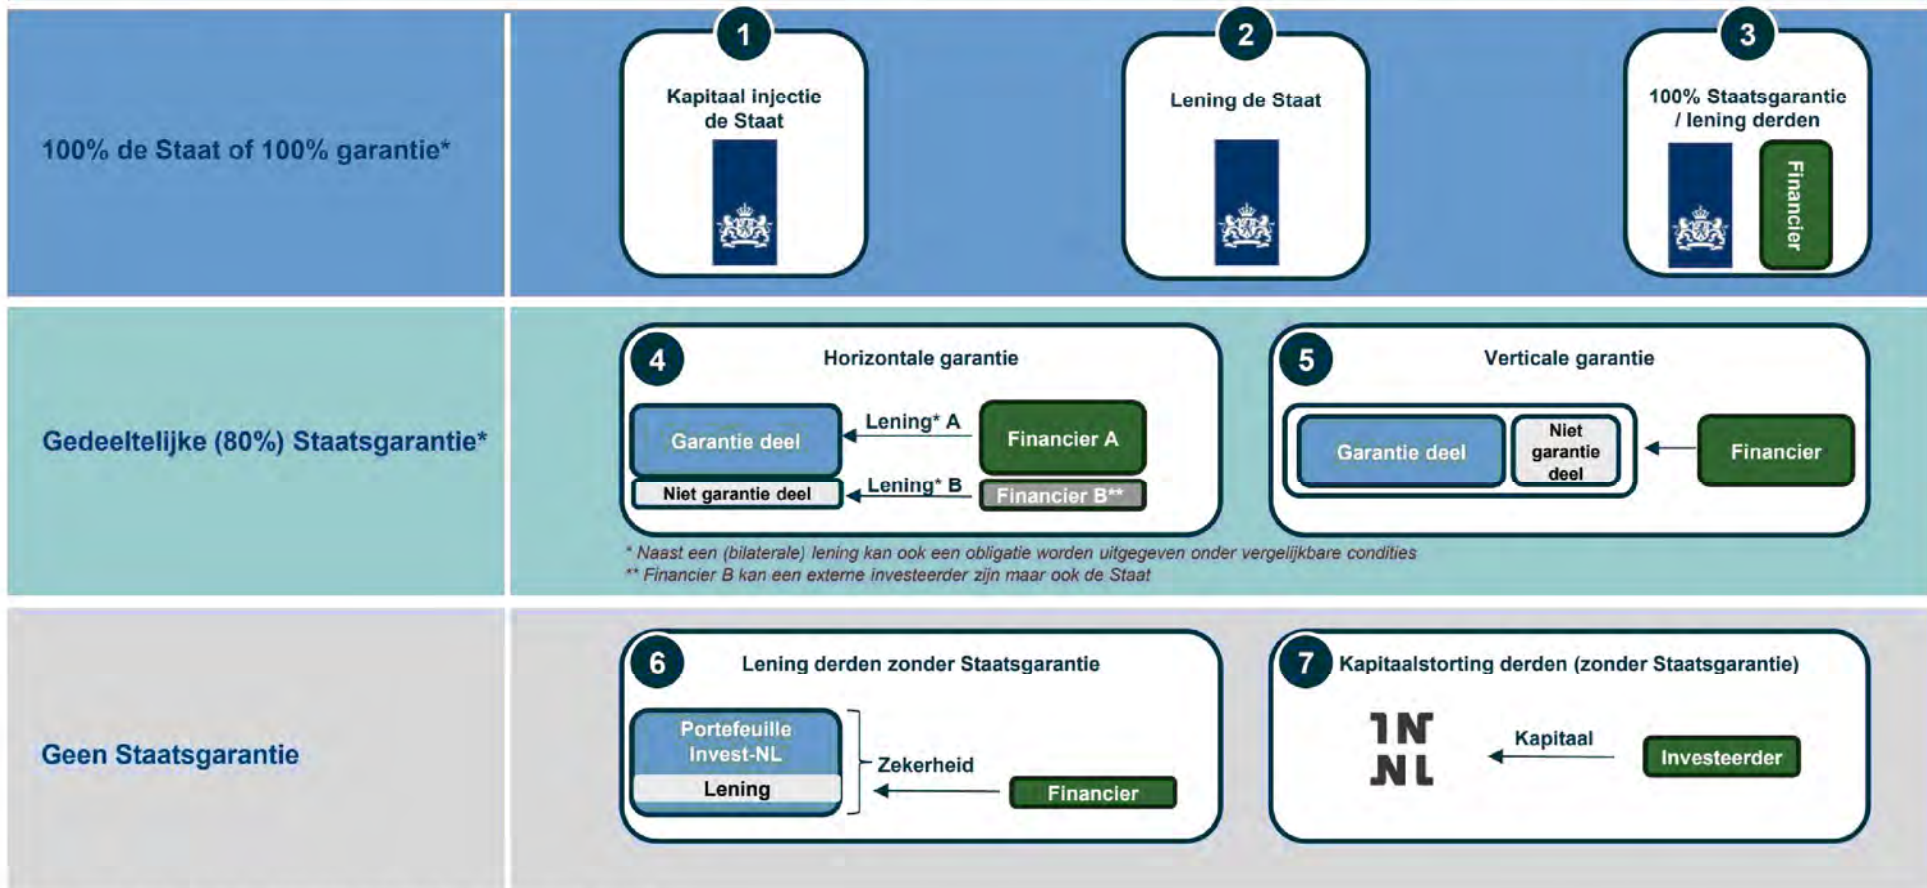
100% de Staat of 100% garantie*

1
Kapitaal injectie de Staat

2
Lening de Staat

3
100% Staatsgarantie / lening derden
Financier

Gedeeltelijke (80%) Staatsgarantie*

4
Horizontale garantie
Garantie deel
Lening* A
Financier A
Niet garantie deel
Lening* B
Financier B**

5
Verticale garantie
Garantie deel
Niet garantie deel
Financier

* Naast een (bilaterale) lening kan ook een obligatie worden uitgegeven onder vergelijkbare condities
** Financier B kan een externe investeerder zijn maar ook de Staat

Geen Staatsgarantie

6
Lening derden zonder Staatsgarantie
Portefeuille Invest-NL
Lening
Zekerheid
Financier

7
Kapitaalstorting derden (zonder Staatsgarantie)
IN NL
Kapitaal
Investeerder